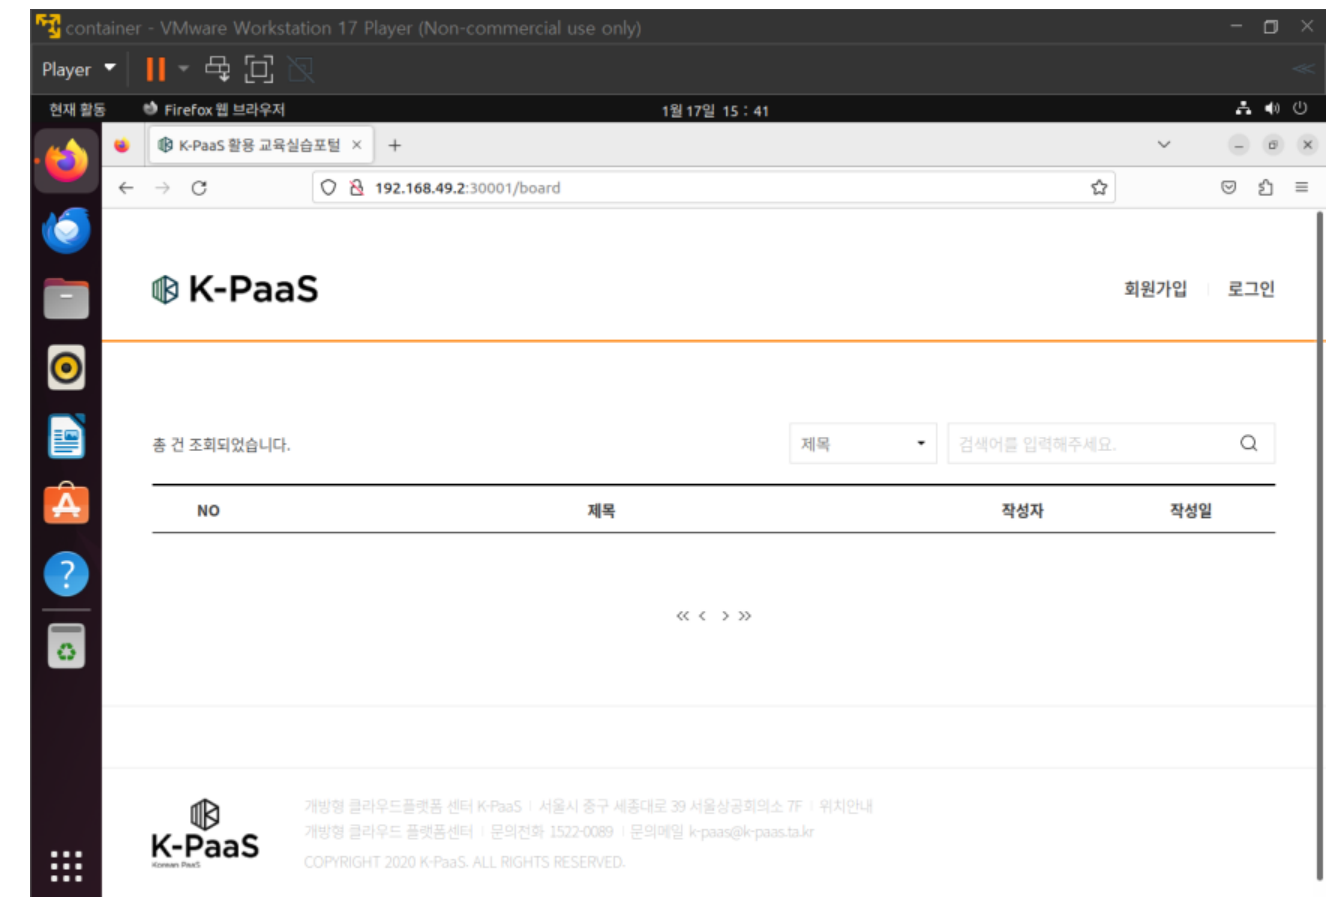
container - VMware Workstation 17 Player (Non-commercial use only)

Player

현재 활동 Firefox 웹 브라우저 1월 17일 15 : 41

K-PaaS 활용 교육실습포털 ×

192.168.49.2:30001/board

K-PaaS

회원가입 로그인

총 건 조회되었습니다.

제목

검색어를 입력해주세요.

| NO | 제목 | 작성자 | 작성일 |
|---|---|---|---|

« ‹ › »

K-PaaS
Korean PaaS

개방형 클라우드플랫폼 센터 K-PaaS | 서울시 중구 세종대로 39 서울상공회의소 7F | 위치안내
개방형 클라우드 플랫폼센터 | 문의전화 1522-0089 | 문의메일 k-paas@k-paas.ta.kr
COPYRIGHT 2020 K-PaaS. ALL RIGHTS RESERVED.